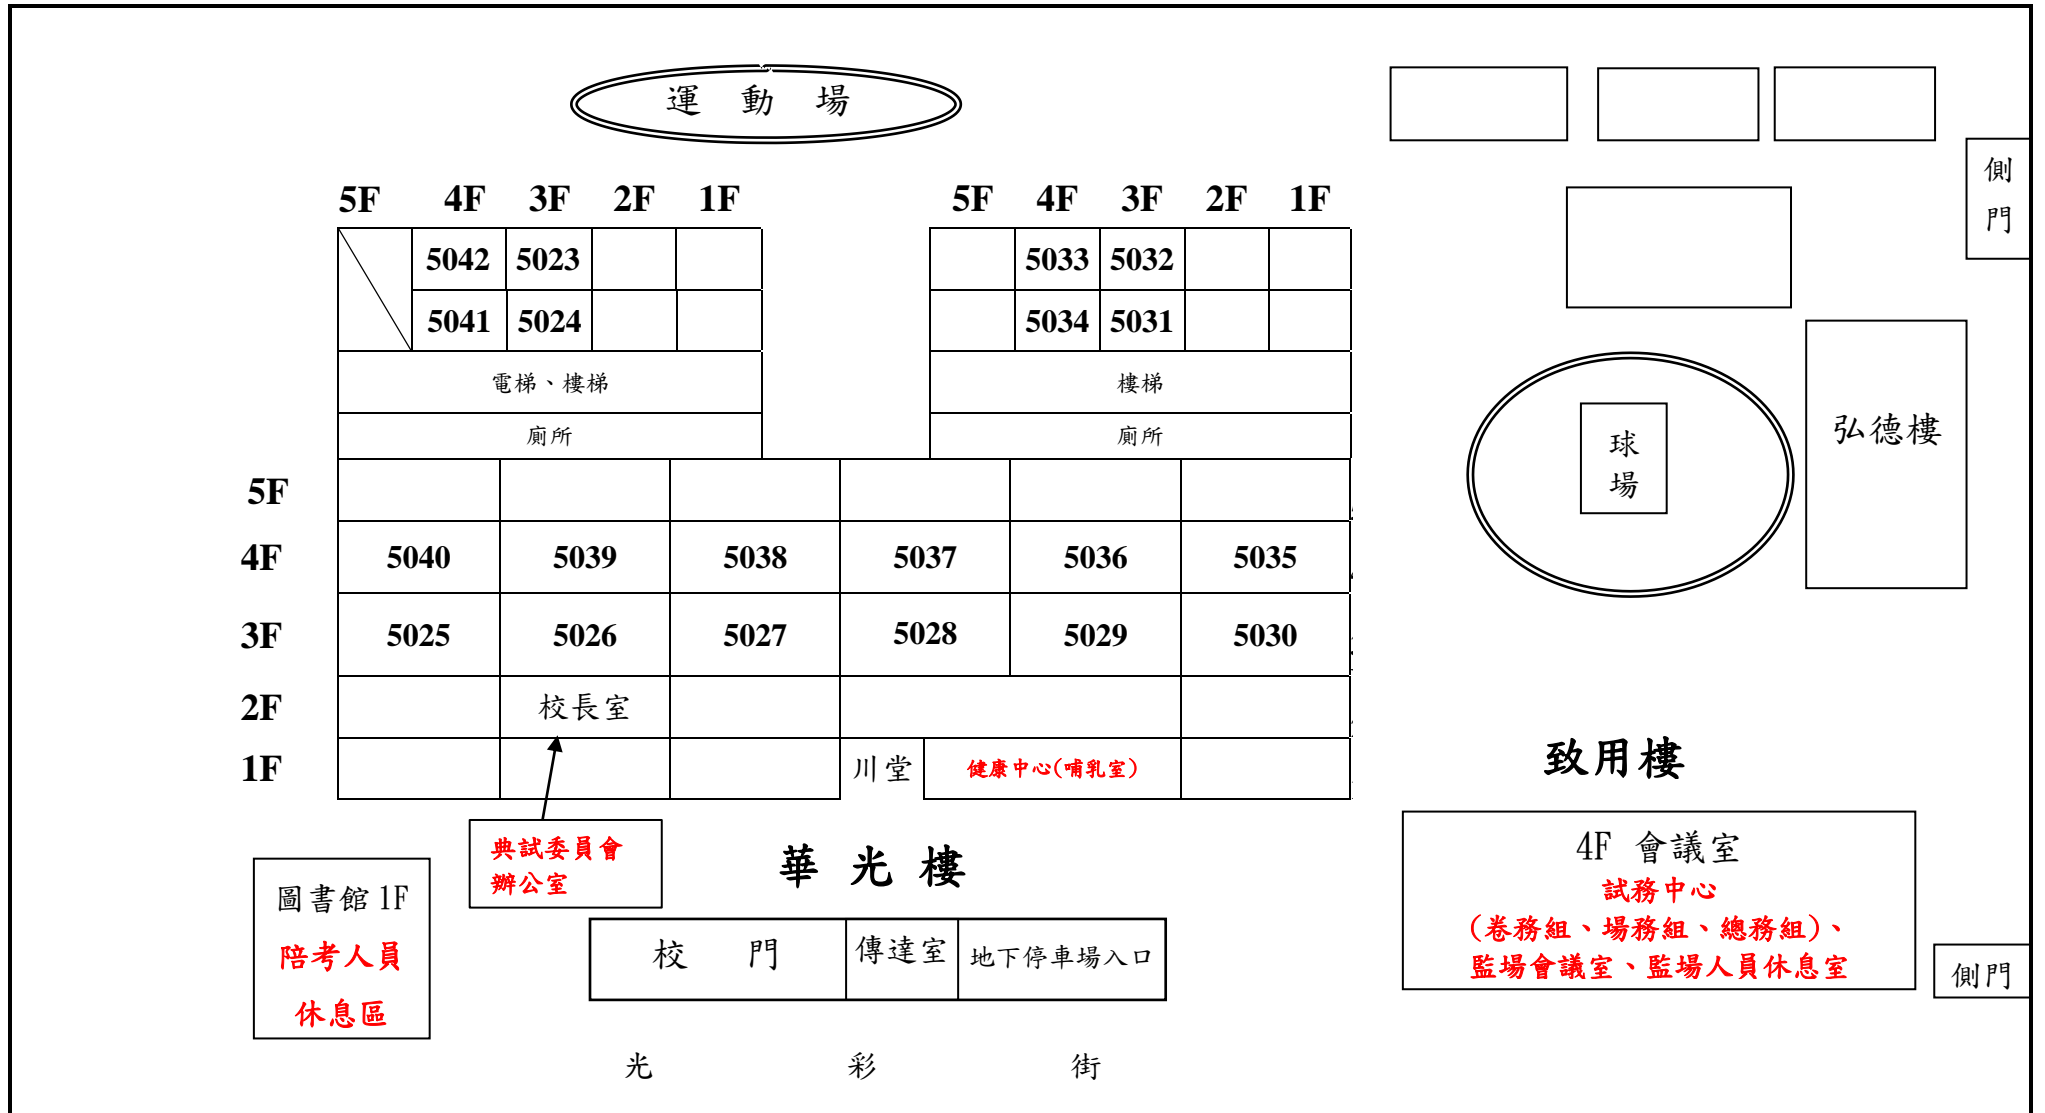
運 動 場

側門

5F 4F 3F 2F 1F

| 5F | 4F | 3F | 2F | 1F |
|---|---|---|---|---|
| | 5042 | 5023 | | |
| | 5041 | 5024 | | |

電梯、樓梯

廁所

5F 4F 3F 2F 1F

| 5F | 4F | 3F | 2F | 1F |
|---|---|---|---|---|
| | 5033 | 5032 | | |
| | 5034 | 5031 | | |

樓梯

廁所

球場

弘德樓

| | | | | | | |
|---|---|---|---|---|---|---|
| 5F | | | | | | |
| 4F | 5040 | 5039 | 5038 | 5037 | 5036 | 5035 |
| 3F | 5025 | 5026 | 5027 | 5028 | 5029 | 5030 |
| 2F | | 校長室 | | | | |
| 1F | | | | 川堂 | 健康中心(哺乳室) | |

致用樓

典試委員會辦公室

華 光 樓

圖書館 1F
陪考人員
休息區

校 門

傳達室

地下停車場入口

4F 會議室
試務中心
(卷務組、場務組、總務組)、
監場會議室、監場人員休息室

側門

光 彩 街